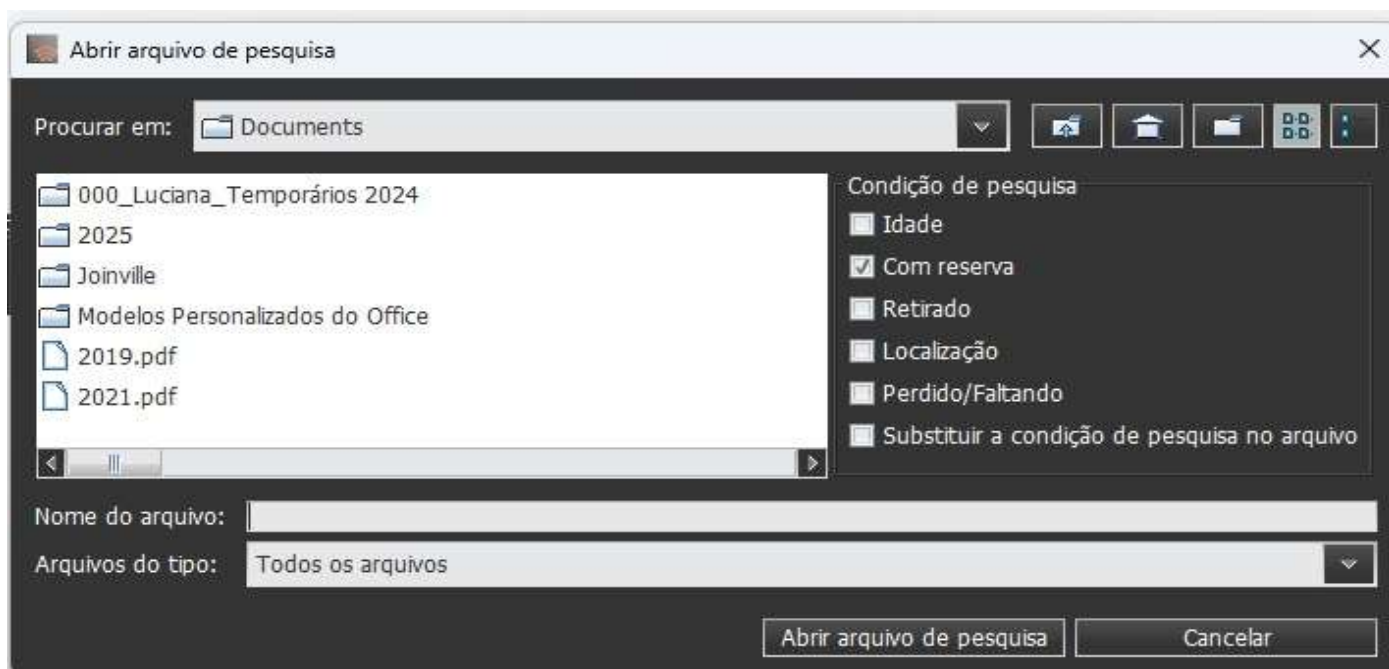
Abrir arquivo de pesquisa

Procurar em: Documents

000_Luciana_Temporários 2024
2025
Joinville
Modelos Personalizados do Office
2019.pdf
2021.pdf

Condição de pesquisa
Idade
Com reserva
Retirado
Localização
Perdido/Faltando
Substituir a condição de pesquisa no arquivo

Nome do arquivo:
Arquivos do tipo: Todos os arquivos

Abrir arquivo de pesquisa
Cancelar